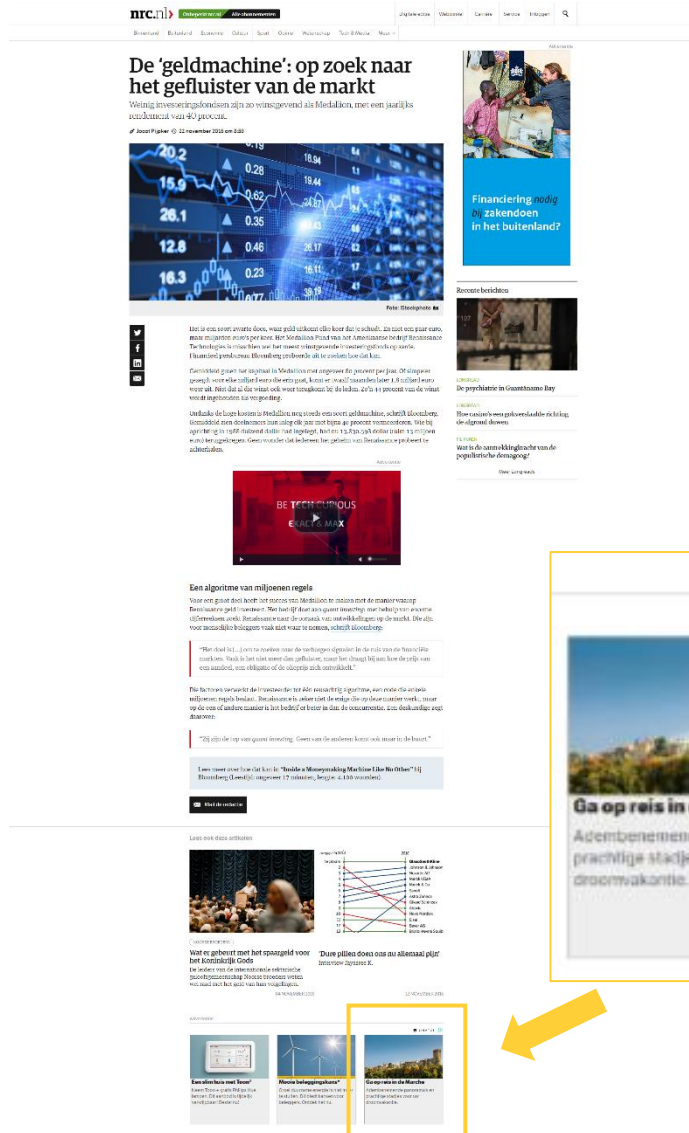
nrc.nl Onbeperkt nrc.nl Alle abonnementen Digitale editie Webwinkel Carrière Service Inloggen

Binnenland Buitenland Economie Cultuur Sport Opinie Wetenschap Tech & Media Meer

Advertentie

De 'geldmachine': op zoek naar het gefluister van de markt

Weinig investeringsfondsen zijn zo winstgevend als Medallion, met een jaarlijks rendement van 40 procent.

Joost Pijpker 22 november 2016 om 3:30

Foto: iStockphoto

Financiering nodig bij zakendoen in het buitenland?

Recente berichten

De psychiatrie in Guantánamo Bay

Hoe casino's een gokverslaafde richting de afgrond duwen

Wat is de aantrekkingskracht van de populistische demagoog?

Meer Longreads

Advertentie

BE TECH CURIOUS

EXACT & MAX

Een algoritme van miljoenen regels

Meld een fout aan de redactie

Lees ook deze artikelen

Wat er gebeurt met het spaargeld voor het Koninkrijk Gods

'Dure pillen doen ons nu allemaal pijn'

Advertentie

Eenalinehuis met Toon

Mooie beleggingskans

Ga op reis in de Marche

Ga op reis in
Adembenemen
prachtige stadj
droomvakantie